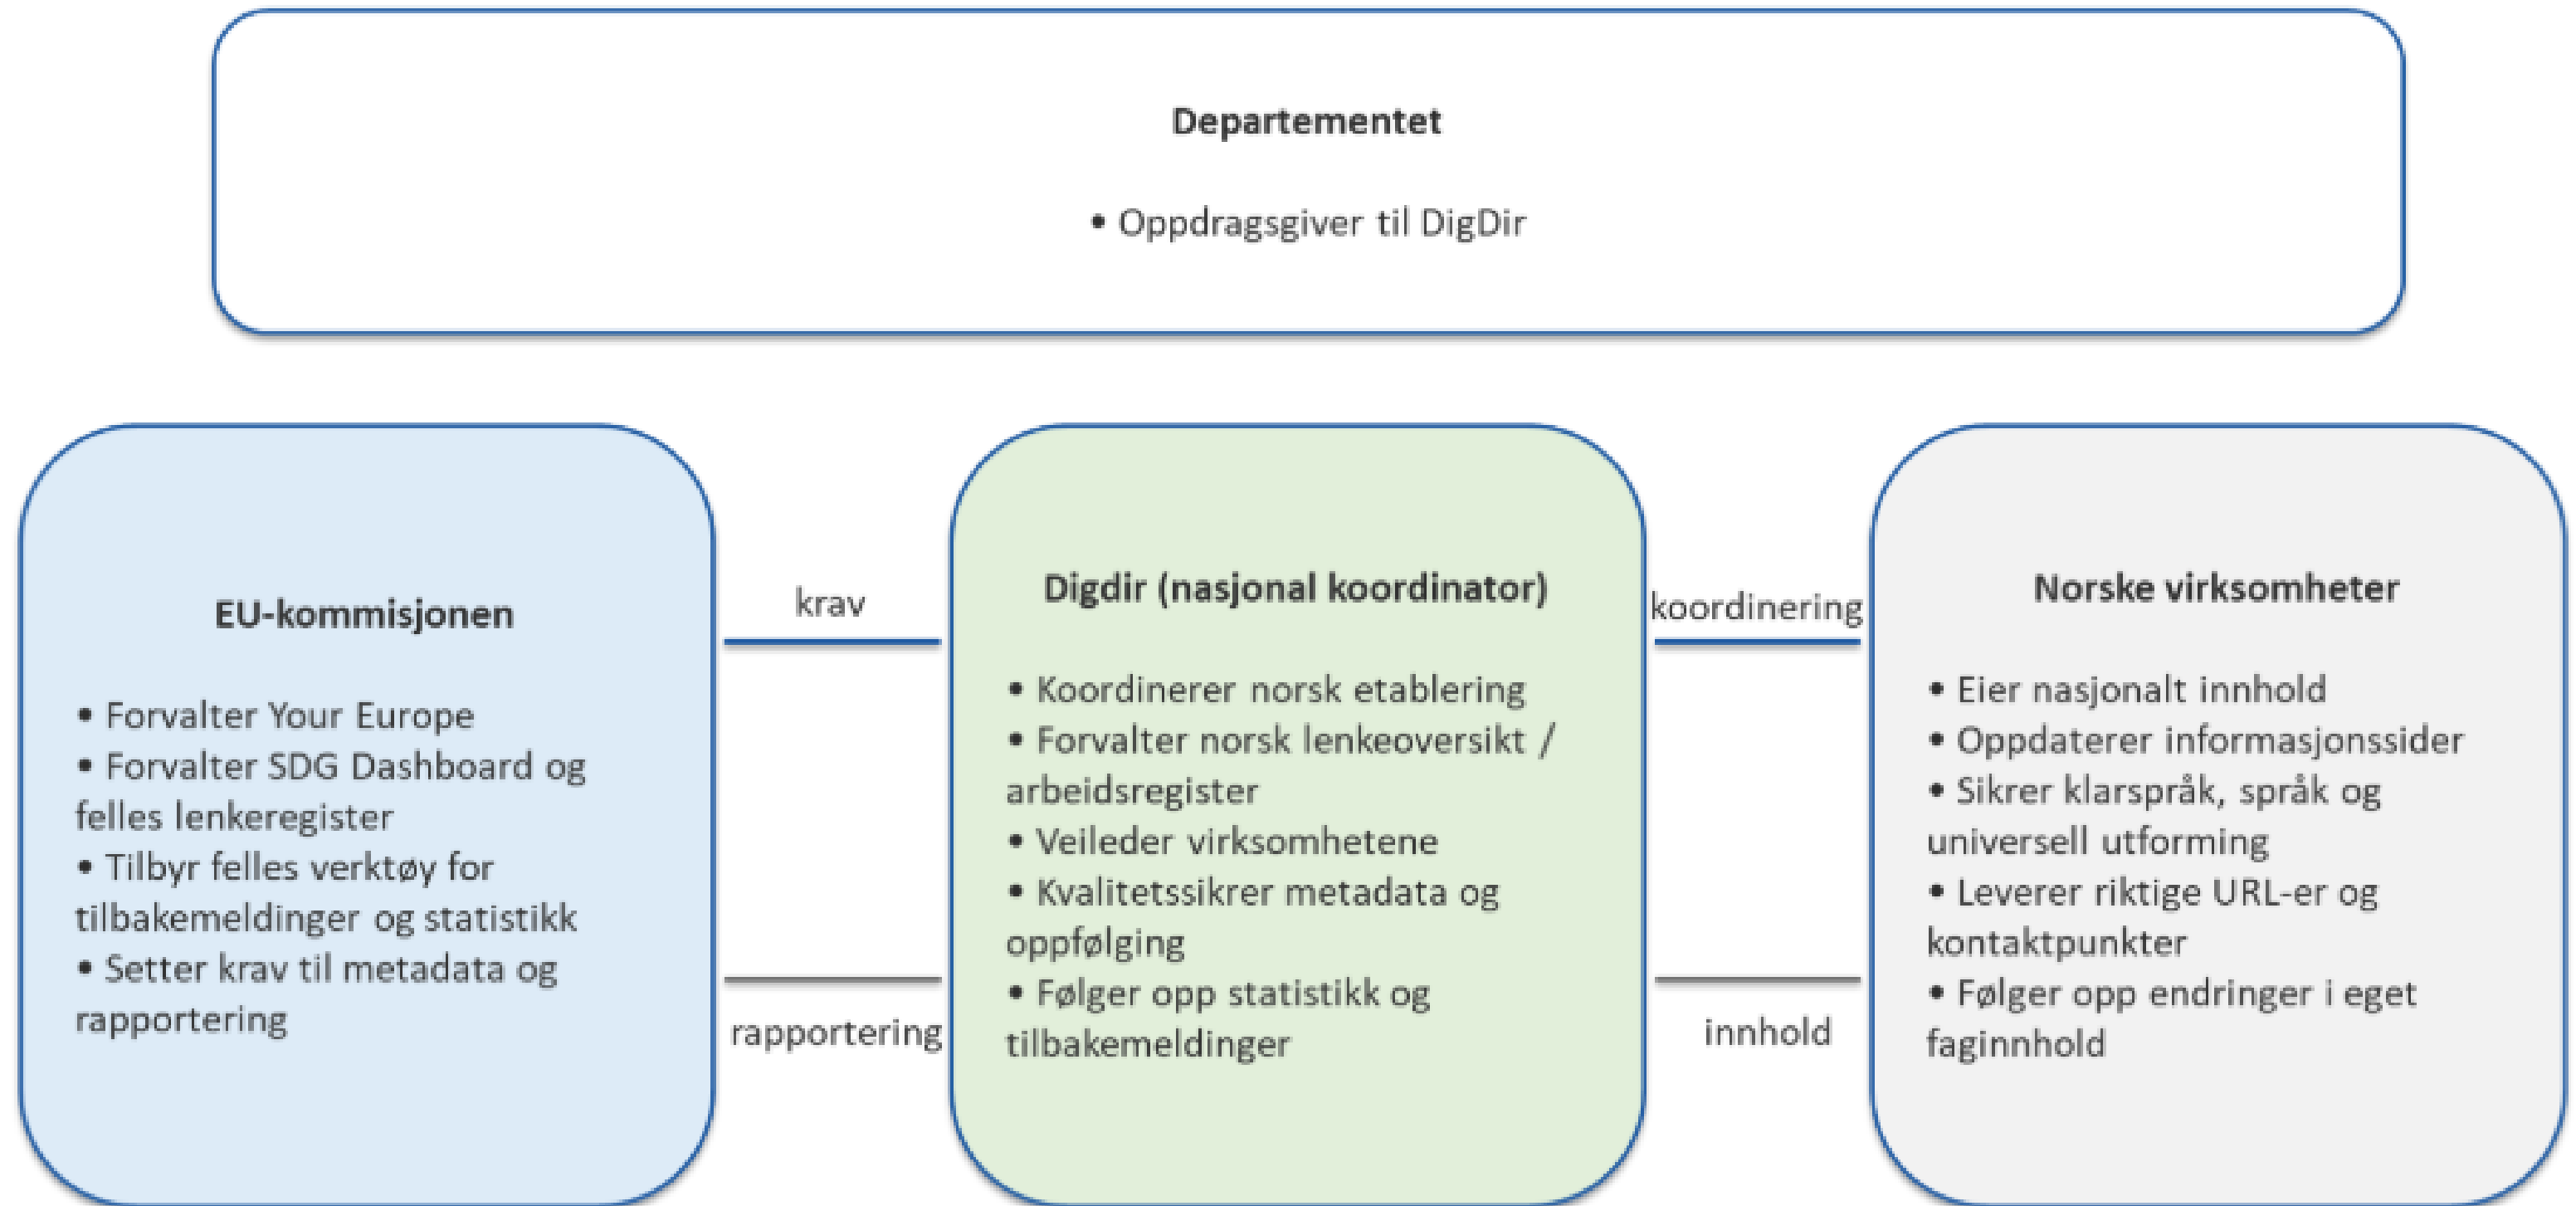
Departementet

• Oppdragsgiver til DigDir

EU-kommisjonen

• Forvalter Your Europe
• Forvalter SDG Dashboard og felles lenkeregister
• Tilbyr felles verktøy for tilbakemeldinger og statistikk
• Setter krav til metadata og rapportering

krav

rapportering

Digdir (nasjonal koordinator)

• Koordinerer norsk etablering
• Forvalter norsk lenkeoversikt / arbeidsregister
• Veileder virksomhetene
• Kvalitetssikrer metadata og oppfølging
• Følger opp statistikk og tilbakemeldinger

koordinering

innhold

Norske virksomheter

• Eier nasjonalt innhold
• Oppdaterer informasjonssider
• Sikrer klarspråk, språk og universell utforming
• Leverer riktige URL-er og kontaktpunkter
• Følger opp endringer i eget faginnhold